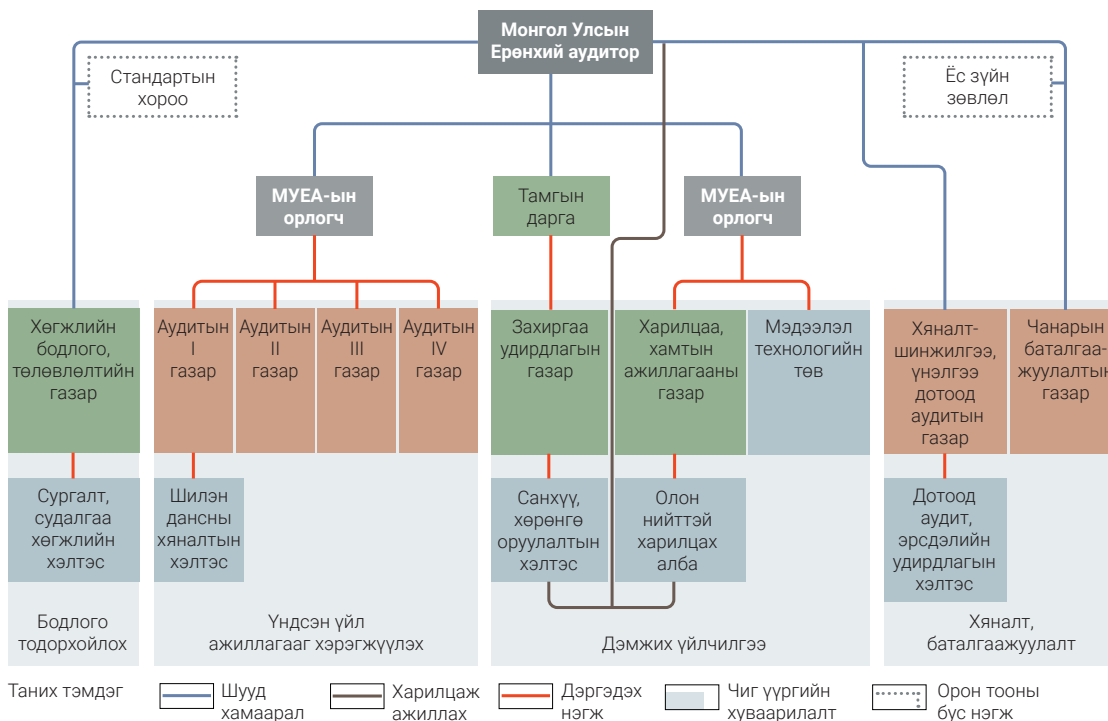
Монгол Улсын Ерөнхий аудитор

Стандартын хороо

Ёс зүйн зөвлөл

МУЕА-ын орлогч

Тамгын дарга

МУЕА-ын орлогч

Хөгжлийн бодлого, төлөвлөлтийн газар

Аудитын I газар

Аудитын II газар

Аудитын III газар

Аудитын IV газар

Захиргаа удирдлагын газар

Харилцаа, хамтын ажиллагааны газар

Мэдээлэл технологийн төв

Хяналт-шинжилгээ, үнэлгээ дотоод аудитын газар

Чанарын баталгаажуулалтын газар

Сургалт, судалгаа хөгжлийн хэлтэс

Шилэн дансны хяналтын хэлтэс

Санхүү, хөрөнгө оруулалтын хэлтэс

Олон нийттэй харилцах алба

Дотоод аудит, эрсдэлийн удирдлагын хэлтэс

Бодлого тодорхойлох

Үндсэн үйл ажиллагааг хэрэгжүүлэх

Дэмжих үйлчилгээ

Хяналт, баталгаажуулалт

Таних тэмдэг

Шууд хамаарал

Харилцаж ажиллах

Дэргэдэх нэгж

Чиг үүргийн хуваарилалт

Орон тооны бус нэгж